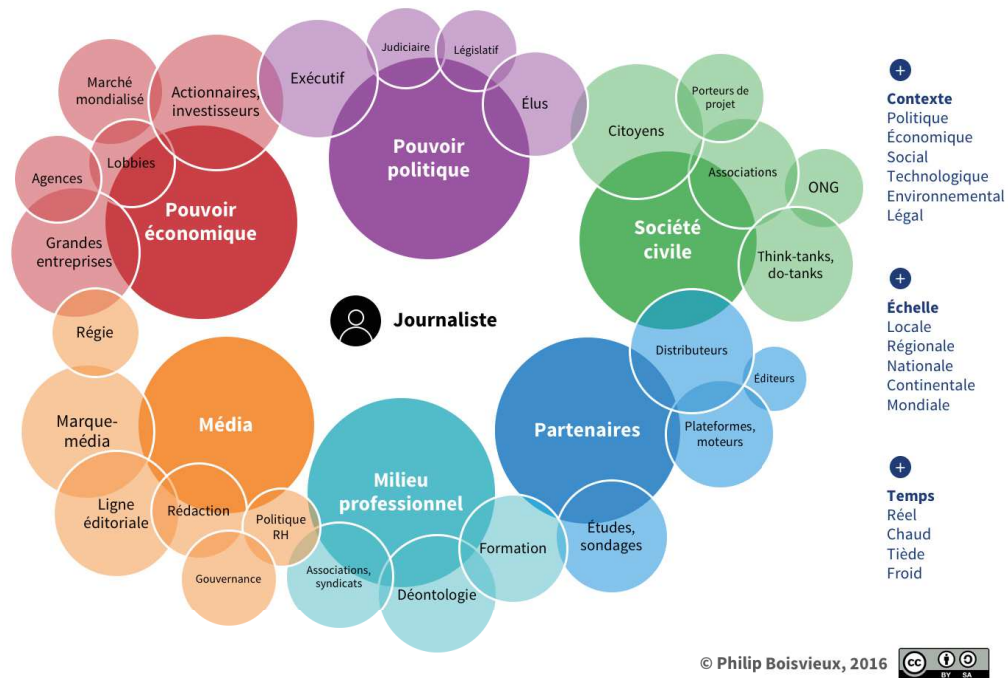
Marché mondialisé
Actionnaires, investisseurs
Exécutif
Judiciaire
Législatif
Élus
Pouvoir politique
Porteurs de projet
Citoyens
Associations
ONG
Société civile
Think-tanks, do-tanks
Agences
Lobbies
Pouvoir économique
Grandes entreprises
Régie
Journaliste
Distributeurs
Éditeurs
Marque-média
Média
Partenaires
Plateformes, moteurs
Ligne éditoriale
Rédaction
Politique RH
Milieu professionnel
Formation
Études, sondages
Gouvernance
Associations, syndicats
Déontologie

+
Contexte
Politique
Économique
Social
Technologique
Environnemental
Légal

+
Échelle
Locale
Régionale
Nationale
Continentale
Mondiale

+
Temps
Réel
Chaud
Tiède
Froid

© Philip Boisvieux, 2016
BY SA